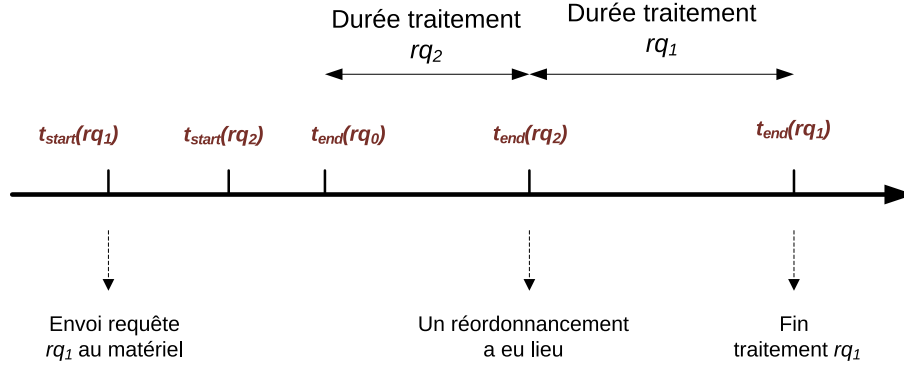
Durée traitement $rq_2$

Durée traitement $rq_1$

$t_{start}(rq_1)$ $t_{start}(rq_2)$ $t_{end}(rq_0)$ $t_{end}(rq_2)$ $t_{end}(rq_1)$

Envoi requête $rq_1$ au matériel

Un réordonnancement a eu lieu

Fin traitement $rq_1$